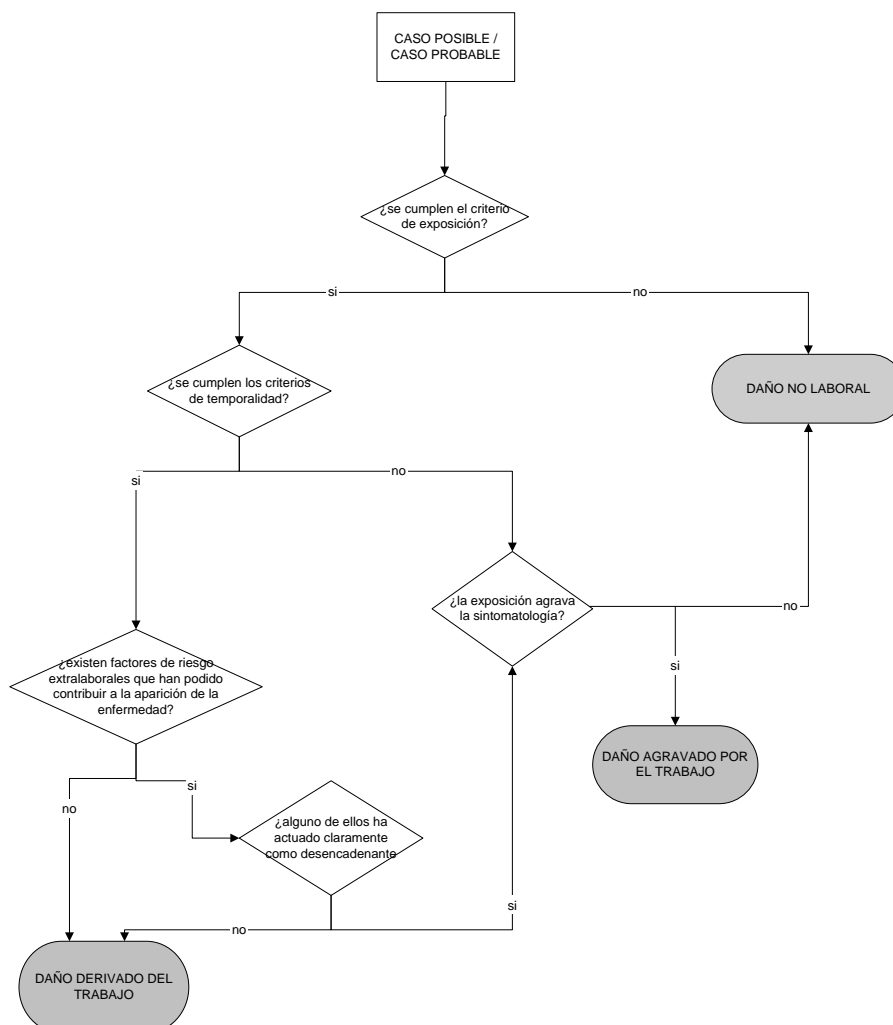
CASO POSIBLE / CASO PROBABLE

¿se cumplen el criterio de exposición?

si

no

DAÑO NO LABORAL

¿se cumplen los criterios de temporalidad?

si

no

¿la exposición agrava la sintomatología?

no

si

DAÑO AGRAVADO POR EL TRABAJO

¿existen factores de riesgo extralaborales que han podido contribuir a la aparición de la enfermedad?

no

si

¿alguno de ellos ha actuado claramente como desencadenante

si

no

DAÑO DERIVADO DEL TRABAJO